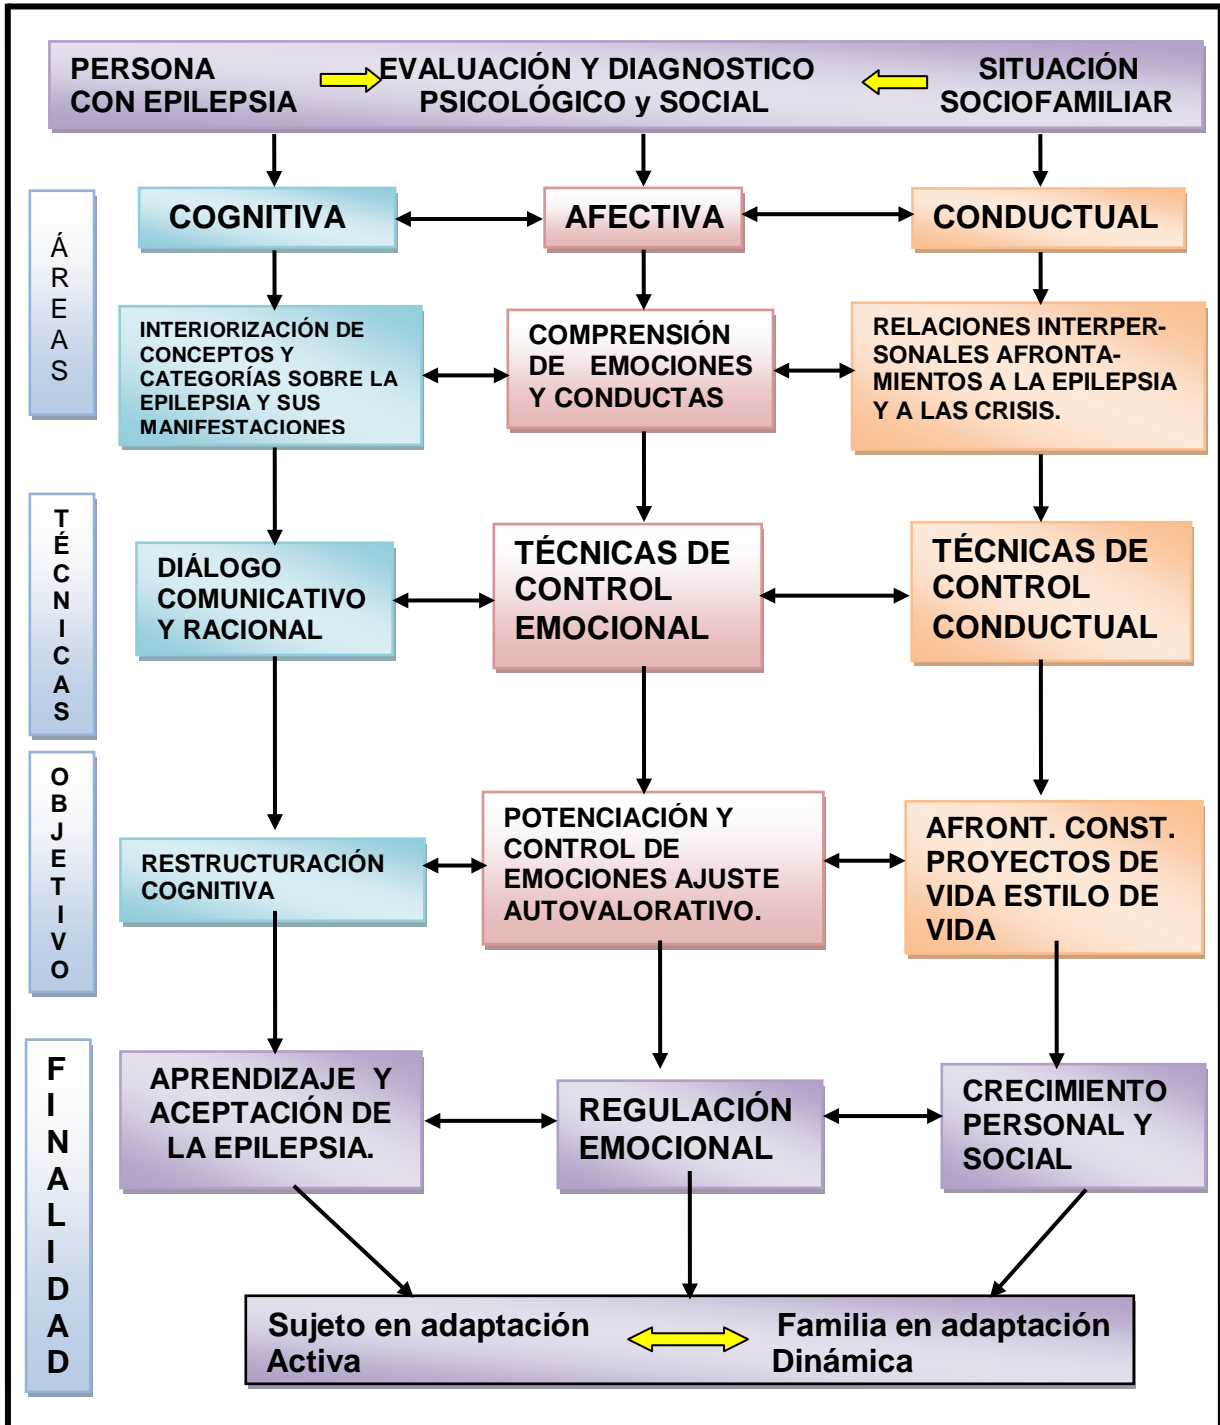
PERSONA CON EPILEPSIA

EVALUACIÓN Y DIAGNOSTICO PSICOLÓGICO y SOCIAL

SITUACIÓN SOCIOFAMILIAR

ÁREAS

COGNITIVA

AFECTIVA

CONDUCTUAL

INTERIORIZACIÓN DE CONCEPTOS Y CATEGORÍAS SOBRE LA EPILEPSIA Y SUS MANIFESTACIONES

COMPRENSIÓN DE EMOCIONES Y CONDUCTAS

RELACIONES INTERPERSONALES AFRONTAMIENTOS A LA EPILEPSIA Y A LAS CRISIS.

TÉCNICAS

DIÁLOGO COMUNICATIVO Y RACIONAL

TÉCNICAS DE CONTROL EMOCIONAL

TÉCNICAS DE CONTROL CONDUCTUAL

OBJETIVO

RESTRUCTURACIÓN COGNITIVA

POTENCIACIÓN Y CONTROL DE EMOCIONES AJUSTE AUTOVALORATIVO.

AFRONT. CONST. PROYECTOS DE VIDA ESTILO DE VIDA

FINALIDAD

APRENDIZAJE Y ACEPTACIÓN DE LA EPILEPSIA.

REGULACIÓN EMOCIONAL

CRECIMIENTO PERSONAL Y SOCIAL

Sujeto en adaptación Activa

Familia en adaptación Dinámica